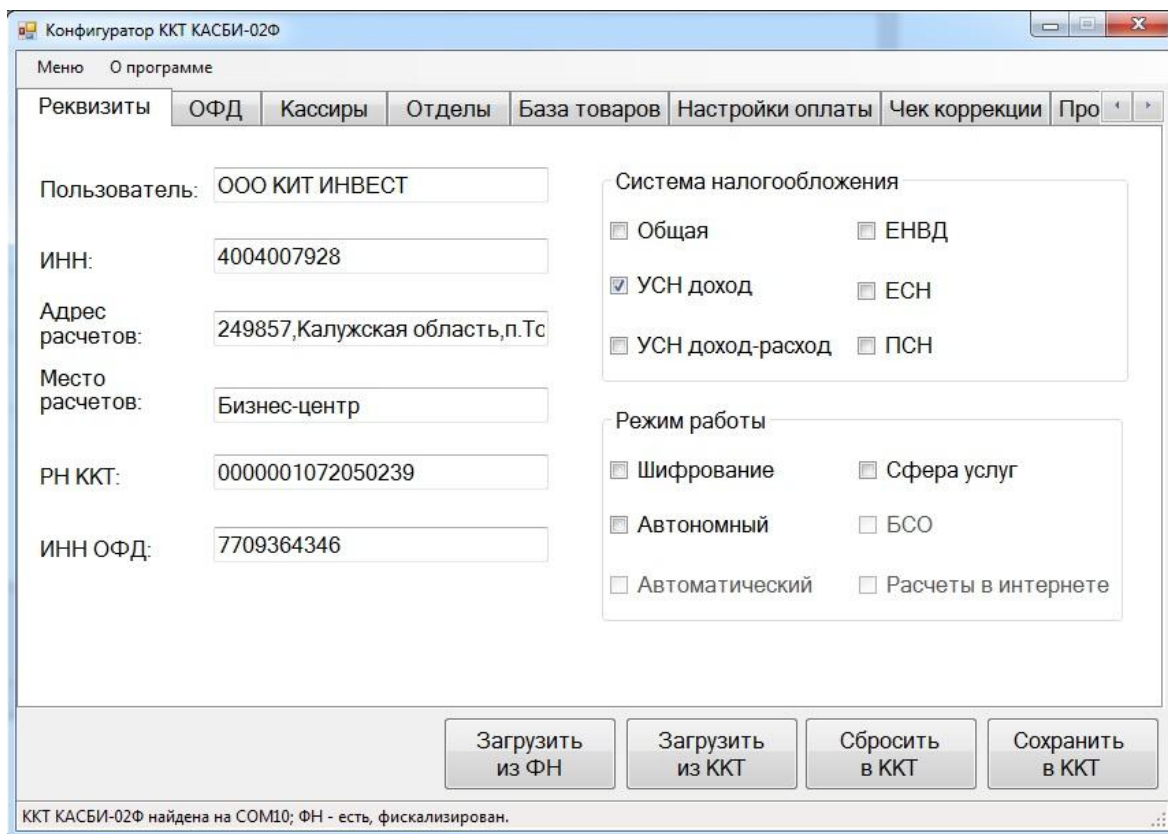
Конфигуратор ККТ КАСБИ-02Ф

Меню О программе

Реквизиты | ОФД | Кассиры | Отделы | База товаров | Настройки оплаты | Чек коррекции | Про

Пользователь: ООО КИТ ИНВЕСТ

ИНН: 4004007928

Адрес расчетов: 249857,Калужская область,п.Тс

Место расчетов: Бизнес-центр

РН ККТ: 0000001072050239

ИНН ОФД: 7709364346

Система налогообложения
Общая
ЕНВД
УСН доход
ЕСН
УСН доход-расход
ПСН

Режим работы
Шифрование
Сфера услуг
Автономный
БСО
Автоматический
Расчеты в интернете

Загрузить из ФН
Загрузить из ККТ
Сбросить в ККТ
Сохранить в ККТ

ККТ КАСБИ-02Ф найдена на COM10; ФН - есть, фискализирован.